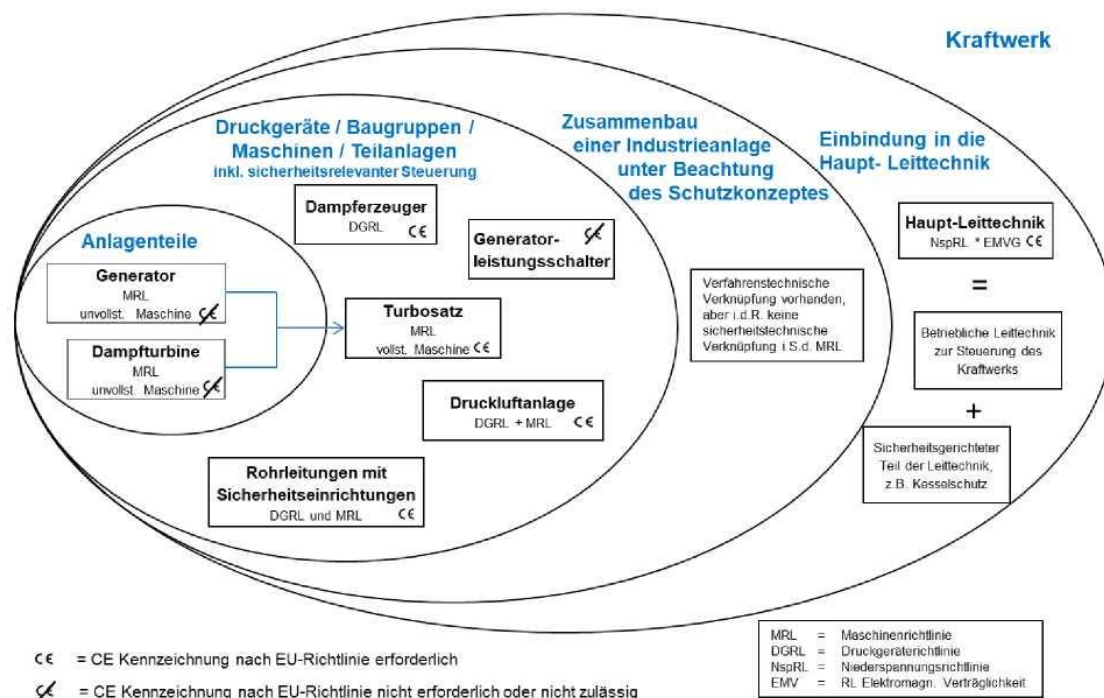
Kraftwerk

Druckgeräte / Baugruppen / Maschinen / Teilanlagen
inkl. sicherheitsrelevanter Steuerung

Zusammenbau einer Industrieanlage unter Beachtung des Schutzkonzeptes

Einbindung in die Haupt- Leittechnik

Anlagenteile

Generator
MRL
unvollst. Maschine CE

Dampfturbine
MRL
unvollst. Maschine CE

Dampferzeuger
DGRL CE

Generator-leistungsschalter CE

Turbosatz
MRL
vollst. Maschine CE

Druckluftanlage
DGRL + MRL CE

Rohrleitungen mit Sicherheitseinrichtungen
DGRL und MRL CE

Verfahrenstechnische Verknüpfung vorhanden, aber i.d.R. keine sicherheitstechnische Verknüpfung i.S.d. MRL

Haupt-Leittechnik
NspRL * EMVG CE

=

Betriebliche Leittechnik zur Steuerung des Kraftwerks

+

Sicherheitsgerichteter Teil der Leittechnik, z.B. Kesselschutz

CE = CE Kennzeichnung nach EU-Richtlinie erforderlich
CE = CE Kennzeichnung nach EU-Richtlinie nicht erforderlich oder nicht zulässig

MRL = Maschinenrichtlinie
DGRL = Druckgeräterichtlinie
NspRL = Niederspannungsrichtlinie
EMV = RL Elektromagn. Verträglichkeit